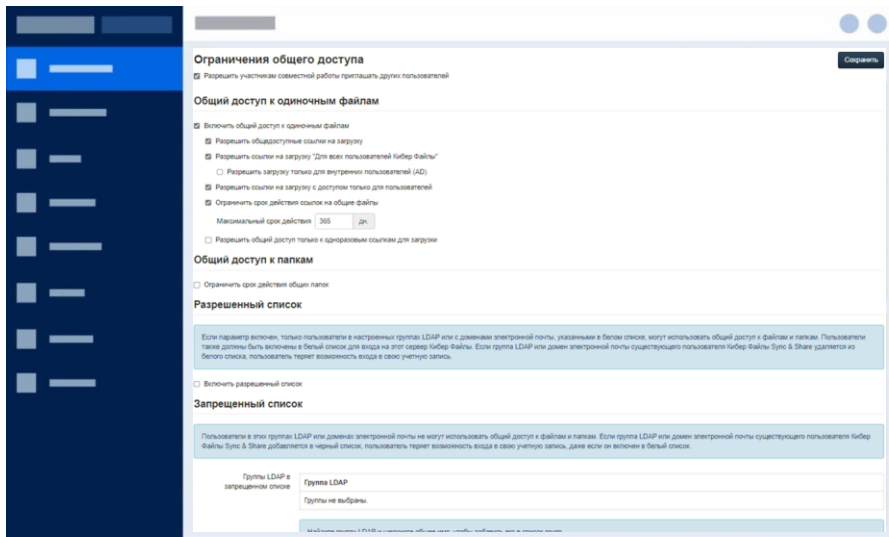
Ограничения общего доступа

Сохранить

☑ Разрешить участникам совместной работы приглашать других пользователей

Общий доступ к одиночным файлам

☑ Включить общий доступ к одиночным файлам

☑ Разрешить общедоступные ссылки на загрузку

☑ Разрешить ссылки на загрузку "Для всех пользователей Кибер Файлы"

☐ Разрешить загрузку только для внутренних пользователей (AD)

☑ Разрешить ссылки на загрузку с доступом только для пользователей

☑ Ограничить срок действия ссылок на общие файлы

Максимальный срок действия 365 дн.

☐ Разрешить общий доступ только к одноразовым ссылкам для загрузки

Общий доступ к папкам

☐ Ограничить срок действия общих папок

Разрешенный список

Если параметр включен, только пользователи в настроенных группах LDAP или с доменами электронной почты, указанными в белом списке, могут использовать общий доступ к файлам и папкам. Пользователи также должны быть включены в белый список для входа на этот сервер Кибер Файлы. Если группа LDAP или домен электронной почты существующего пользователя Кибер Файлы Sync & Share удаляется из белого списка, пользователь теряет возможность входа в свою учетную запись.

☐ Включить разрешенный список

Запрещенный список

Пользователи в этих группах LDAP или доменах электронной почты не могут использовать общий доступ к файлам и папкам. Если группа LDAP или домен электронной почты существующего пользователя Кибер Файлы Sync & Share добавляется в черный список, пользователь теряет возможность входа в свою учетную запись, даже если он включен в белый список.

Группы LDAP в запрещенном списке

Группа LDAP

Группы не выбраны.

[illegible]